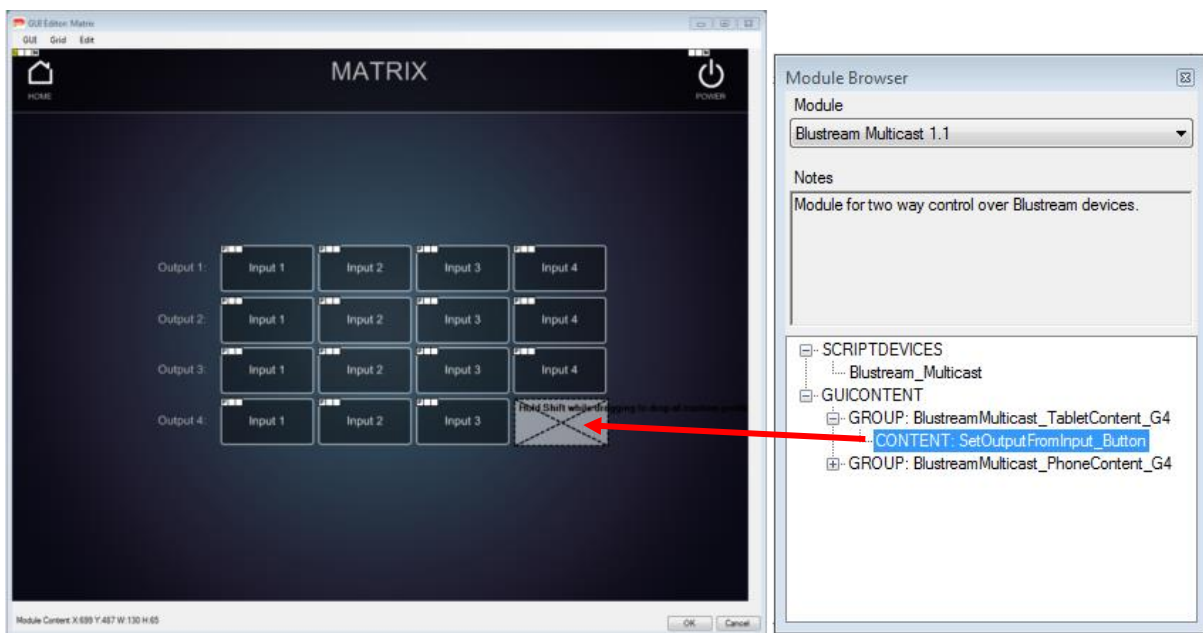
GUI Editor: Matrix

GUI Grid Edit

HOME

MATRIX

POWER

Output 1: Input 1 Input 2 Input 3 Input 4

Output 2: Input 1 Input 2 Input 3 Input 4

Output 3: Input 1 Input 2 Input 3 Input 4

Output 4: Input 1 Input 2 Input 3

Hold Shift while dragging to drop at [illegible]

Module Content X:699 Y:487 W:130 H:65

OK Cancel

Module Browser

Module

Blustream Multicast 1.1

Notes

Module for two way control over Blustream devices.

SCRIPTDEVICES
Blustream_Multicast
GUICONTENT
GROUP: BlustreamMulticast_TabletContent_G4
CONTENT: SetOutputFromInput_Button
GROUP: BlustreamMulticast_PhoneContent_G4